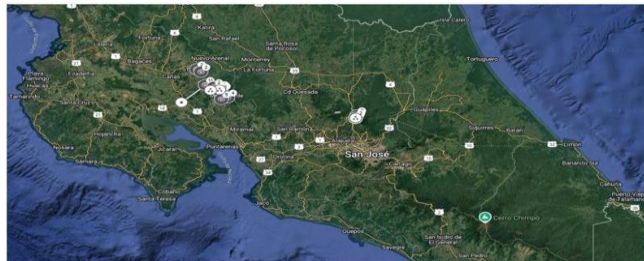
Los Chiles
Upala
San Rafael
Santa Rosa de Pocosol
Bagaces
Nuevo Arenal
Monterrey
Tortuguero
La Fortuna
Cd Quesada
Tamarindo
Santa Cruz
Nicoya
Miramar
San Ramon
Guapiles
Siquirres
Puntarenas
San José
Limon
Samara
Jacó
Cóbano
Santa Teresa
Quepos
Cerro Chirripó
San Isidro de El General
Cahuita
Puerto Viejo de Talamanca